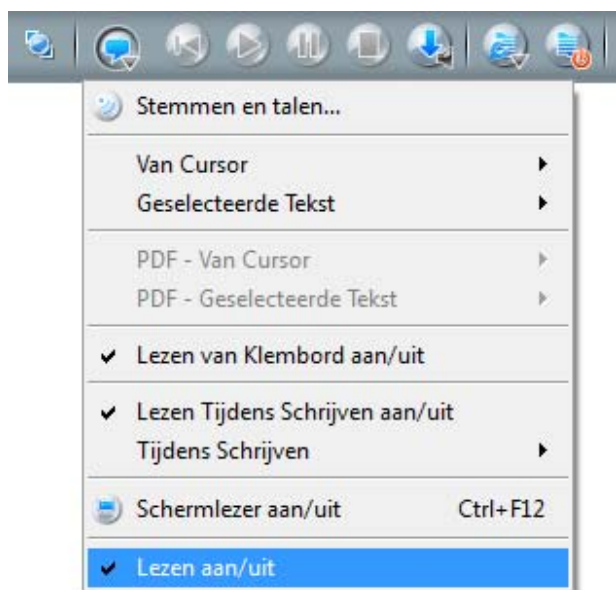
Stemmen en talen...

Van Cursor

Geselecteerde Tekst

PDF - Van Cursor

PDF - Geselecteerde Tekst

Lezen van Klembord aan/uit

Lezen Tijdens Schrijven aan/uit

Tijdens Schrijven

Schermlezer aan/uit Ctrl+F12

Lezen aan/uit